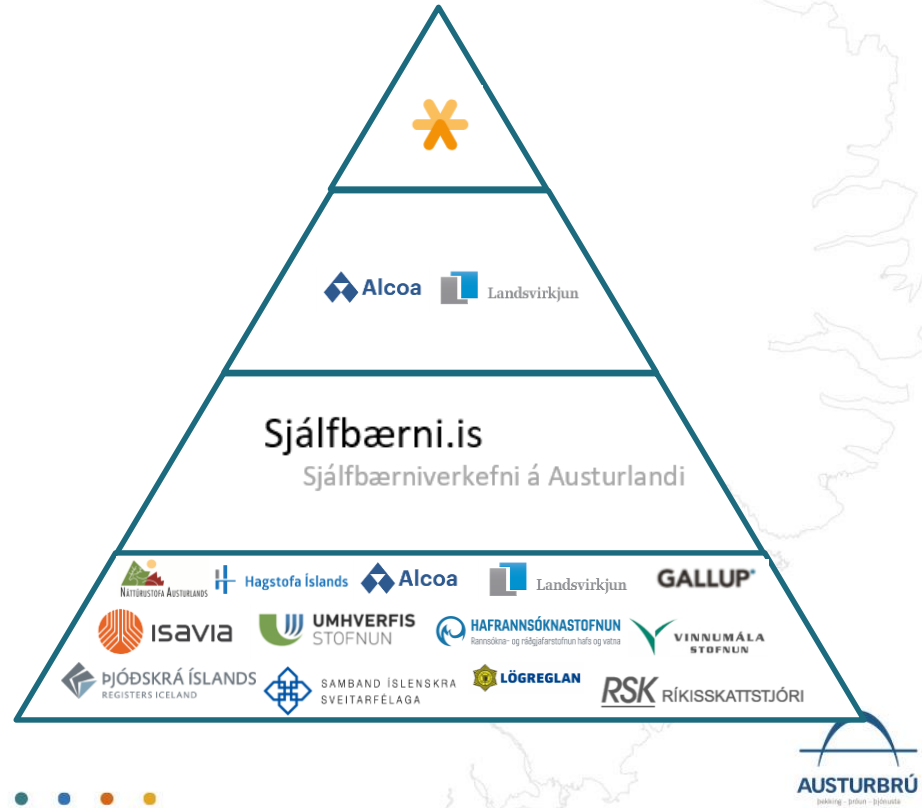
Alcoa Landsvirkjun

Sjálfbærni.is
Sjálfbærniverkefni á Austurlandi

Náttúrustofa Austurlands Hagstofa Íslands Alcoa Landsvirkjun GALLUP
ISAVIA UMHVERFIS STOFNUN HAFRANNSÓKNASTOFNUN Rannsókna- og ráðgjafarstofnun hafs og vatna VINNUMÁLA STOFNUN
ÞJÓÐSKRÁ ÍSLANDS REGISTERS ICELAND SAMBAND ÍSLENSKRA SVEITARFÉLAGA LÖGREGLAN RSK RÍKISSKATTSTJÓRI

AUSTURBRÚ
þekking - þróun - þjónusta